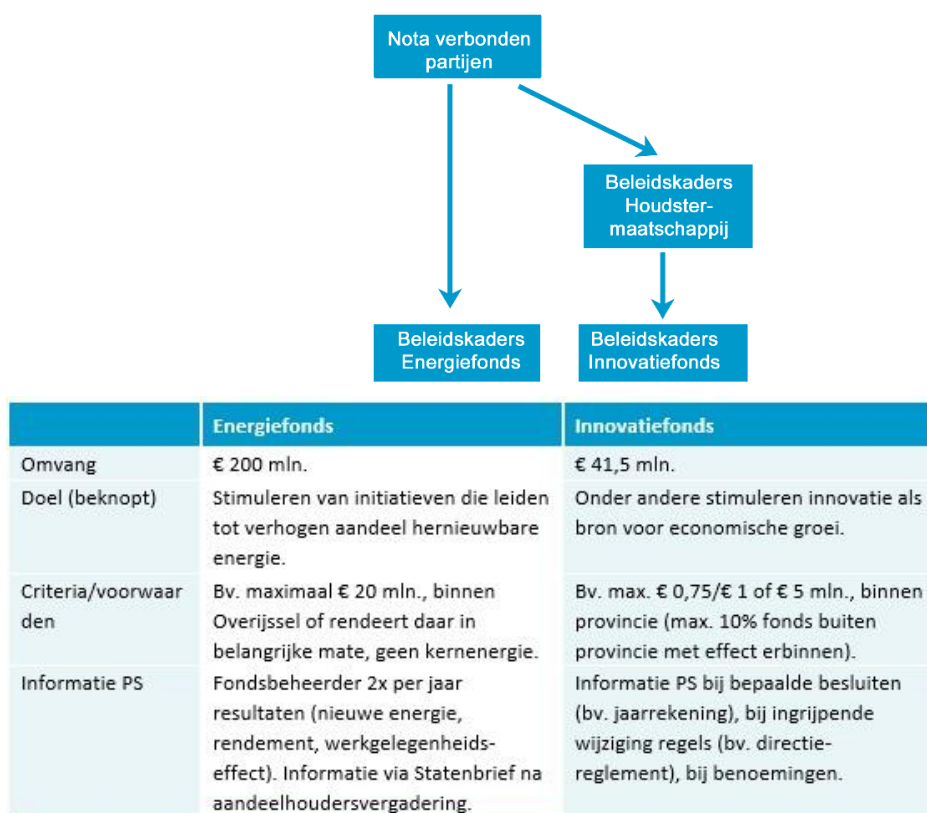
Nota verbonden partijen

Beleidskaders Houdstermaatschappij

Beleidskaders Energiefonds

Beleidskaders Innovatiefonds

| | Energiefonds | Innovatiefonds |
|---|---|---|
| Omvang | € 200 mln. | € 41,5 mln. |
| Doel (beknopt) | Stimuleren van initiatieven die leiden tot verhogen aandeel hernieuwbare energie. | Onder andere stimuleren innovatie als bron voor economische groei. |
| Criteria/voorwaarden | Bv. maximaal € 20 mln., binnen Overijssel of rendeert daar in belangrijke mate, geen kernenergie. | Bv. max. € 0,75/€ 1 of € 5 mln., binnen provincie (max. 10% fonds buiten provincie met effect erbinnen). |
| Informatie PS | Fondsbeheerder 2x per jaar resultaten (nieuwe energie, rendement, werkgelegenheidseffect). Informatie via Statenbrief na aandeelhoudersvergadering. | Informatie PS bij bepaalde besluiten (bv. jaarrekening), bij ingrijpende wijziging regels (bv. directiereglement), bij benoemingen. |